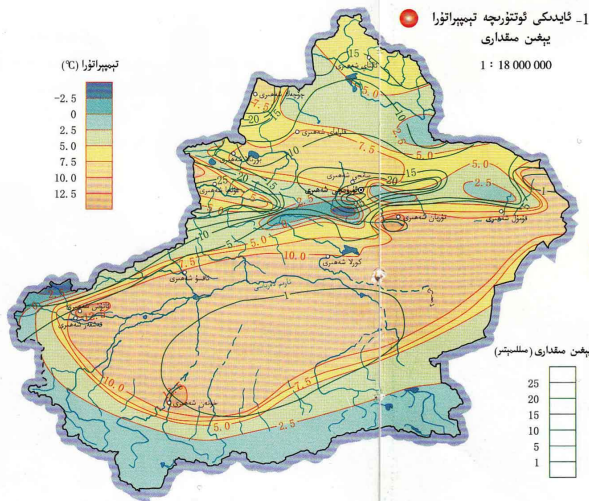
1- ئايدىكى ئوتتۇرىچە تېمپېراتۇرا
يېغىن مىقدارى

1 : 18 000 000

تېمپېراتۇرا (℃)
-2.5
0
2.5
5.0
7.5
10.0
12.5

يېغىن مىقدارى (مىللىمېتىر)
25
20
15
10
5
1

15
5.0
7.5
20
10
25
5.0
2.5
15
5.0
2.5
7.5
10.0
10.0
7.5
1
1
10.0
7.5
5.0
2.5
5.0
2.5

ئۈرۈمچى شەھىرى
تۇرپان شەھىرى
قۇمۇل شەھىرى
كورلا شەھىرى
قەشقەر شەھىرى
خوتەن شەھىرى
ئاقسۇ شەھىرى
قاراماي شەھىرى
غۇلجا شەھىرى